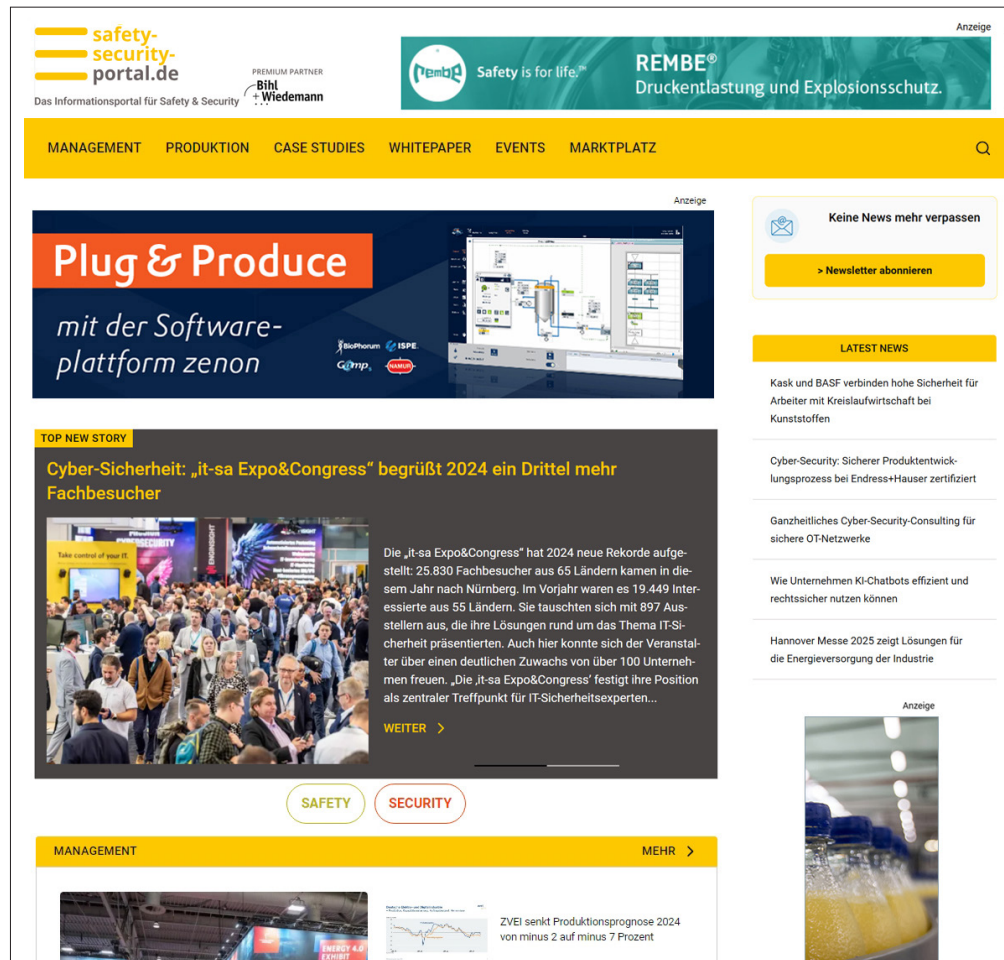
safety-
security-
portal.de
Das Informationsportal für Safety & Security

PREMIUM PARTNER
Bihl + Wiedemann

Anzeige

rembe Safety is for life.™ REMBE® Druckentlastung und Explosionsschutz.

MANAGEMENT PRODUKTION CASE STUDIES WHITEPAPER EVENTS MARKTPLATZ

Anzeige

Plug & Produce

mit der Software-plattform zenon

BioPhorum ISPE GAMP NAMUR

Keine News mehr verpassen

> Newsletter abonnieren

LATEST NEWS

Kask und BASF verbinden hohe Sicherheit für Arbeiter mit Kreislaufwirtschaft bei Kunststoffen

Cyber-Security: Sicherer Produktentwicklungsprozess bei Endress+Hauser zertifiziert

Ganzheitliches Cyber-Security-Consulting für sichere OT-Netzwerke

Wie Unternehmen KI-Chatbots effizient und rechtssicher nutzen können

Hannover Messe 2025 zeigt Lösungen für die Energieversorgung der Industrie

Anzeige

TOP NEW STORY

Cyber-Sicherheit: „it-sa Expo&Congress“ begrüßt 2024 ein Drittel mehr Fachbesucher

Take control of your IT.

Die „it-sa Expo&Congress“ hat 2024 neue Rekorde aufgestellt: 25.830 Fachbesucher aus 65 Ländern kamen in diesem Jahr nach Nürnberg. Im Vorjahr waren es 19.449 Interessierte aus 55 Ländern. Sie tauschten sich mit 897 Ausstellern aus, die ihre Lösungen rund um das Thema IT-Sicherheit präsentierten. Auch hier konnte sich der Veranstalter über einen deutlichen Zuwachs von über 100 Unternehmen freuen. „Die ‚it-sa Expo&Congress‘ festigt ihre Position als zentraler Treffpunkt für IT-Sicherheitsexperten...

WEITER

SAFETY SECURITY

MANAGEMENT MEHR

ENERGY 4.0 EXHIBIT

ZVEI senkt Produktionsprognose 2024 von minus 2 auf minus 7 Prozent